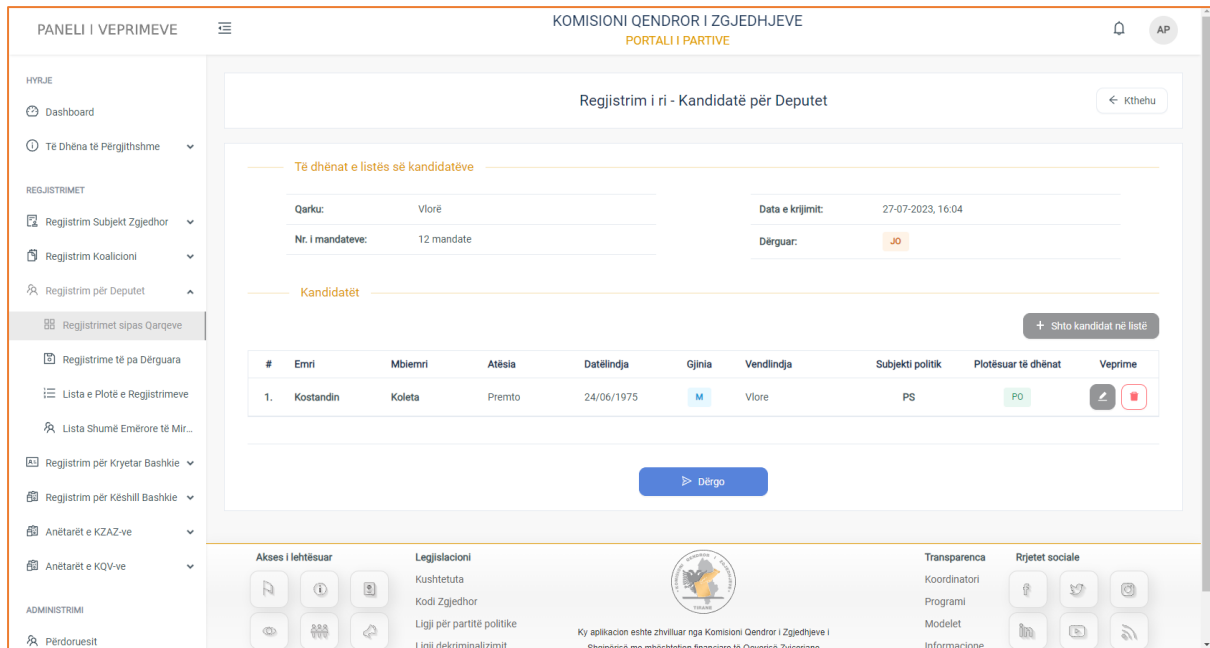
PANELI I VEPRIMEVE

KOMISIONI QENDROR I ZGJEDHJEVE
PORTALI I PARTIVE

AP

HYRJE
Dashboard
Të Dhëna të Përgjithshme

REGJISTRIMET
Regjistrim Subjekt Zgjedhor
Regjistrim Koalicioni
Regjistrim për Deputet
Regjistrimet sipas Qarqeve
Regjistrime të pa Dërguara
Lista e Plotë e Regjistrimeve
Lista Shumë Emërore të Mir...
Regjistrim për Kryetar Bashkie
Regjistrim për Këshill Bashkie
Anëtarët e KZAZ-ve
Anëtarët e KQV-ve

ADMINISTRIMI
Përdoruesit

Regjistrim i ri - Kandidatë për Deputet

← Kthehu

Të dhënat e listës së kandidatëve

Qarku: Vlorë
Nr. i mandateve: 12 mandate
Data e krijimit: 27-07-2023, 16:04
Dërguar: JO

Kandidatët

+ Shto kandidat në listë

| # | Emri | Mbiemri | Atësia | Datëlindja | Gjinia | Vendlindja | Subjekti politik | Plotësuar të dhënat | Veprime |
|---|---|---|---|---|---|---|---|---|---|
| 1. | Kostandin | Koleta | Premto | 24/06/1975 | M | Vlore | PS | PO | |

Dërgo

Akses i lehtësuar

Legjislacioni
Kushtetuta
Kodi Zgjedhor
Ligji për partitë politike
Ligji dekriminalizimit

Ky aplikacion eshte zhvilluar nga Komisioni Qendror i Zgjedhjeve i Shqipërisë me mbështetjen financiare të Qeverisë Zvicerane

Transparenca
Koordinatori
Programi
Modelet
Informacione

Rrjetet sociale